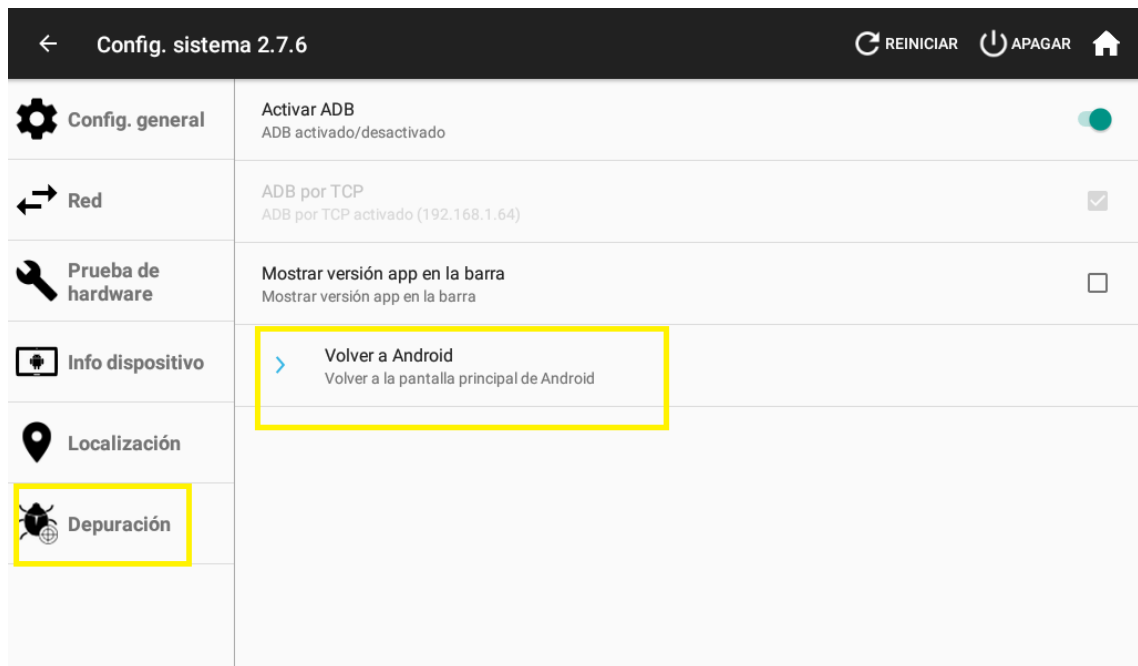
Config. sistema 2.7.6

REINICIAR APAGAR

Config. general

Red

Prueba de hardware

Info dispositivo

Localización

Depuración

Activar ADB
ADB activado/desactivado

ADB por TCP
ADB por TCP activado (192.168.1.64)

Mostrar versión app en la barra
Mostrar versión app en la barra

Volver a Android
Volver a la pantalla principal de Android